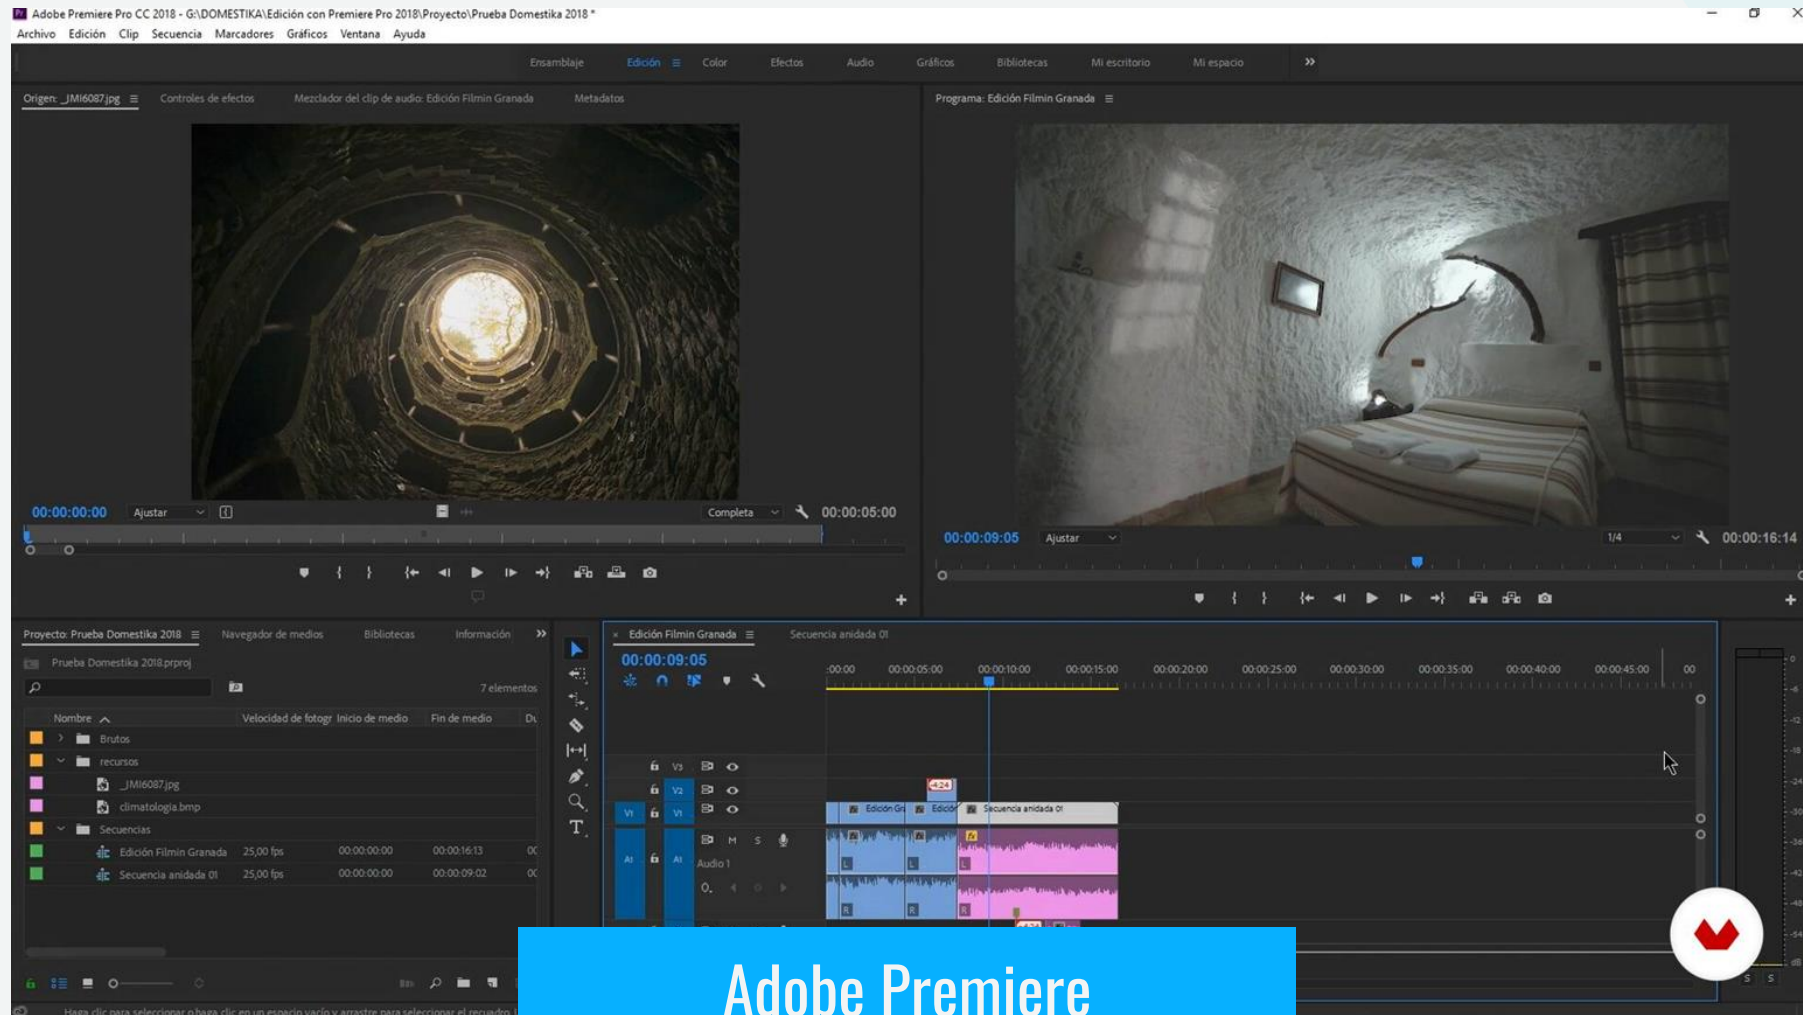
Adobe Premiere Pro CC 2018 - G:\DOMESTIKA\Edición con Premiere Pro 2018\Proyecto\Prueba Domestika 2018 *

Archivo Edición Clip Secuencia Marcadores Gráficos Ventana Ayuda

Ensamblaje Edición Color Efectos Audio Gráficos Bibliotecas Mi escritorio Mi espacio

Origen: _JMI6087.jpg Controles de efectos Mezclador del clip de audio: Edición Filmin Granada Metadatos

00:00:00:00 Ajustar Completa 00:00:05:00

Programa: Edición Filmin Granada

00:00:09:05 Ajustar 1/4 00:00:16:14

Proyecto: Prueba Domestika 2018 Navegador de medios Bibliotecas Información

Prueba Domestika 2018.prproj

7 elementos

| Nombre | Velocidad de fotogr | Inicio de medio | Fin de medio | Du |
|---|---|---|---|---|
| Brutos | | | | |
| recursos | | | | |
| _JMI6087.jpg | | | | |
| climatologia.bmp | | | | |
| Secuencias | | | | |
| Edición Filmin Granada | 25,00 fps | 00:00:00:00 | 00:00:16:13 | 00 |
| Secuencia anidada 01 | 25,00 fps | 00:00:00:00 | 00:00:09:02 | 00 |

Edición Filmin Granada Secuencia anidada 01

00:00:09:05

:00:00 00:00:05:00 00:00:10:00 00:00:15:00 00:00:20:00 00:00:25:00 00:00:30:00 00:00:35:00 00:00:40:00 00:00:45:00 00

V3 V2 V1 A1 M S Audio 1

Edición Gr Edición Secuencia anidada 01

Haga clic para seleccionar o haga clic en un espacio vacío y arrastre para seleccionar el recuadro.

Adobe Premiere